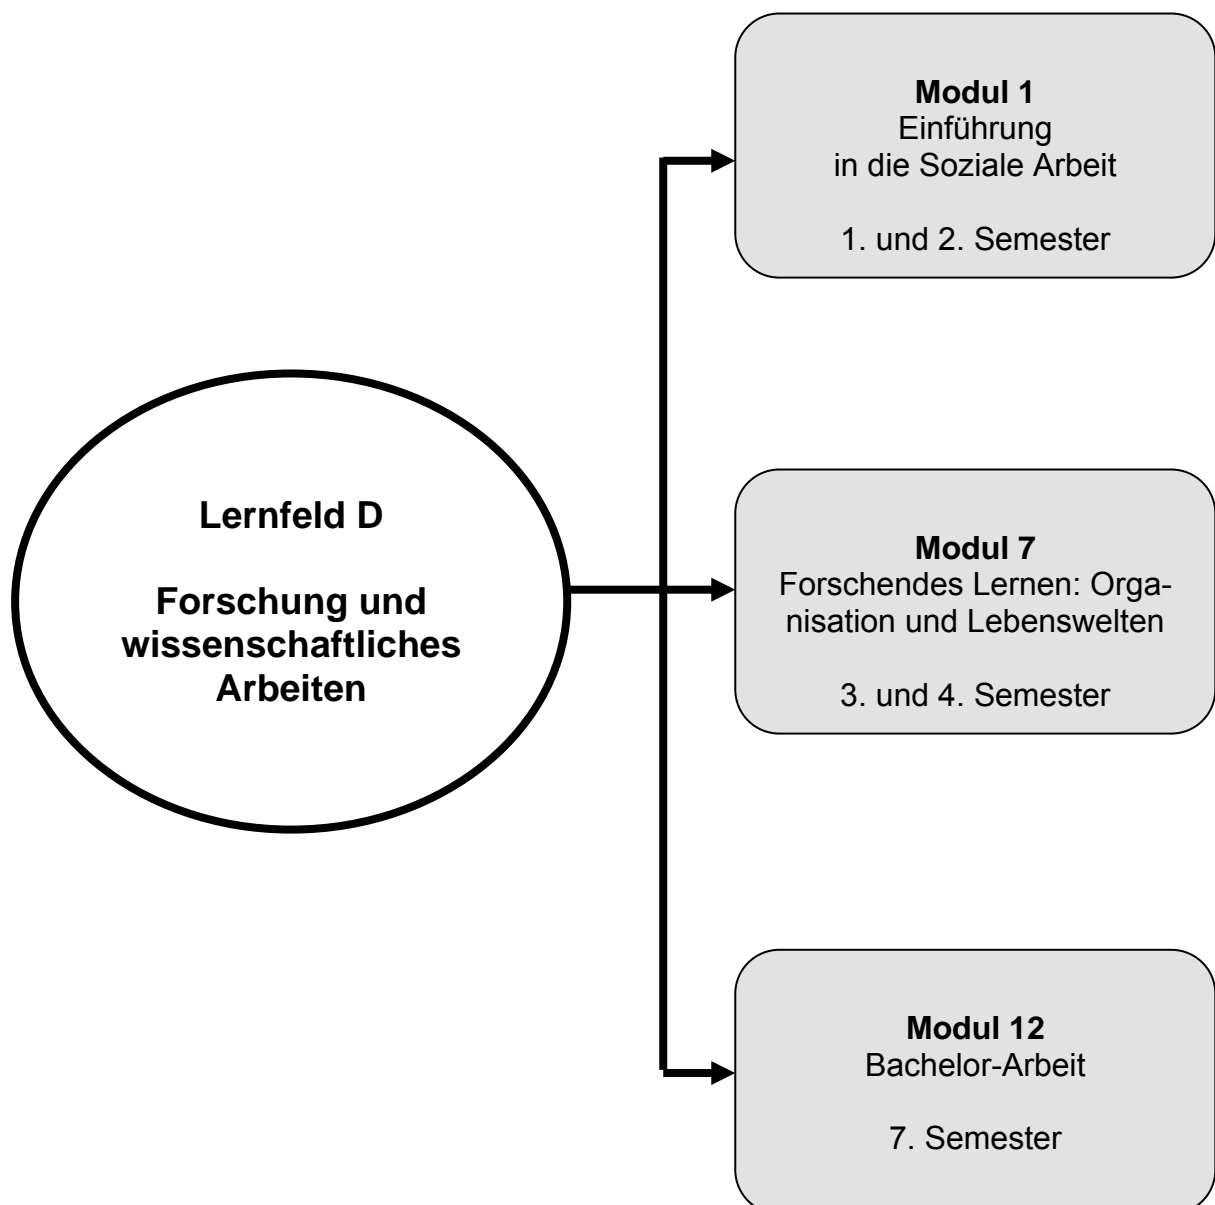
Lernfeld D

Forschung und wissenschaftliches Arbeiten

Modul 1
Einführung in die Soziale Arbeit

1. und 2. Semester

Modul 7
Forschendes Lernen: Organisation und Lebenswelten

3. und 4. Semester

Modul 12
Bachelor-Arbeit

7. Semester